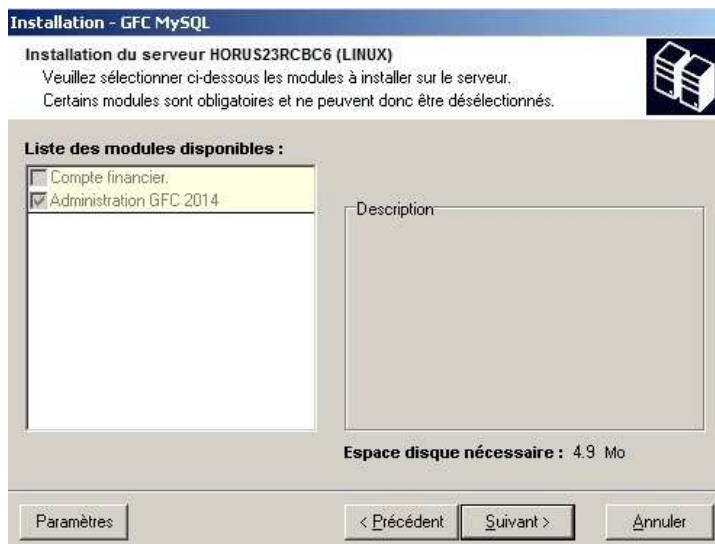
Installation - GFC MySQL

Installation du serveur HORUS23RCBC6 (LINUX)
Veuillez sélectionner ci-dessous les modules à installer sur le serveur.
Certains modules sont obligatoires et ne peuvent donc être désélectionnés.

Liste des modules disponibles :

Compte financier.
Administration GFC 2014

Description

Espace disque nécessaire : 4.9 Mo

Paramètres

< Précédent

Suivant >

Annuler